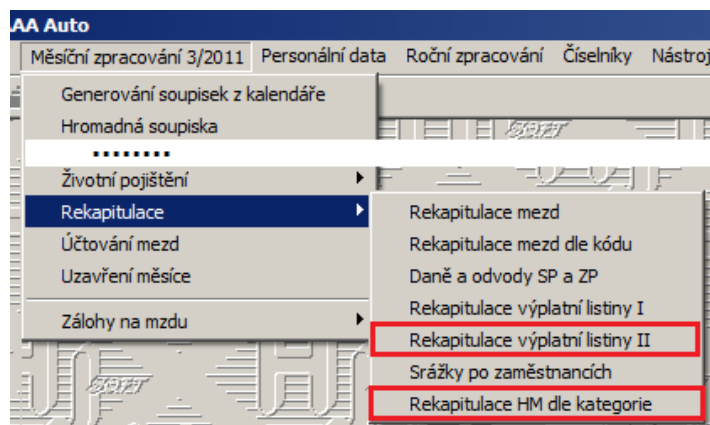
AA Auto

Měsíční zpracování 3/2011 Personální data Roční zpracování Číselníky Nástroj

Generování soupisek z kalendáře
Hromadná soupiska
........
Životní pojištění
Rekapitulace
Účtování mezd
Uzavření měsíce
Zálohy na mzdu

Rekapitulace mezd
Rekapitulace mezd dle kódu
Daně a odvody SP a ZP
Rekapitulace výplatní listiny I
Rekapitulace výplatní listiny II
Srážky po zaměstnancích
Rekapitulace HM dle kategorie